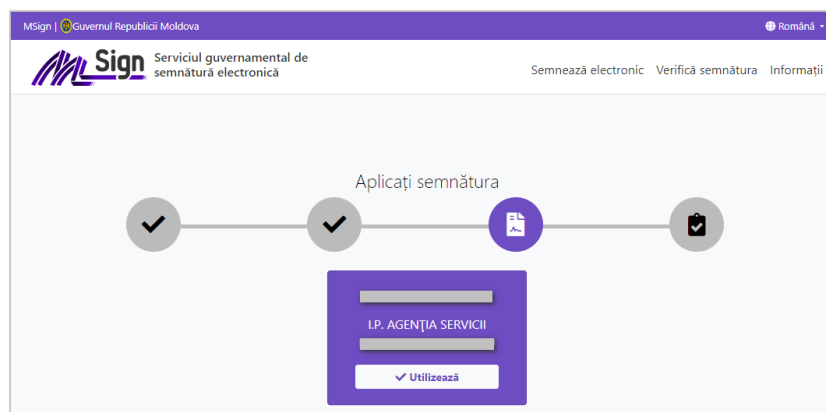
MSign | Guvernul Republicii Moldova

Română

MSign Serviciul guvernamental de semnătură electronică

Semnează electronic Verifică semnătura Informații

Aplicați semnătura

I.P. AGENŢIA SERVICII

Utilizează